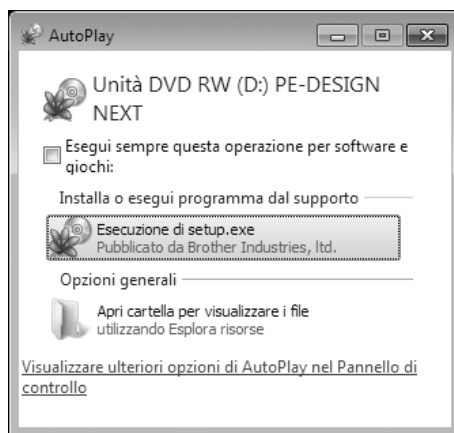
AutoPlay

Unità DVD RW (D:) PE-DESIGN NEXT

Esegui sempre questa operazione per software e giochi:

Installa o esegui programma dal supporto

Esecuzione di setup.exe
Pubblicato da Brother Industries, ltd.

Opzioni generali

Apri cartella per visualizzare i file
utilizzando Esplora risorse

Visualizzare ulteriori opzioni di AutoPlay nel Pannello di controllo